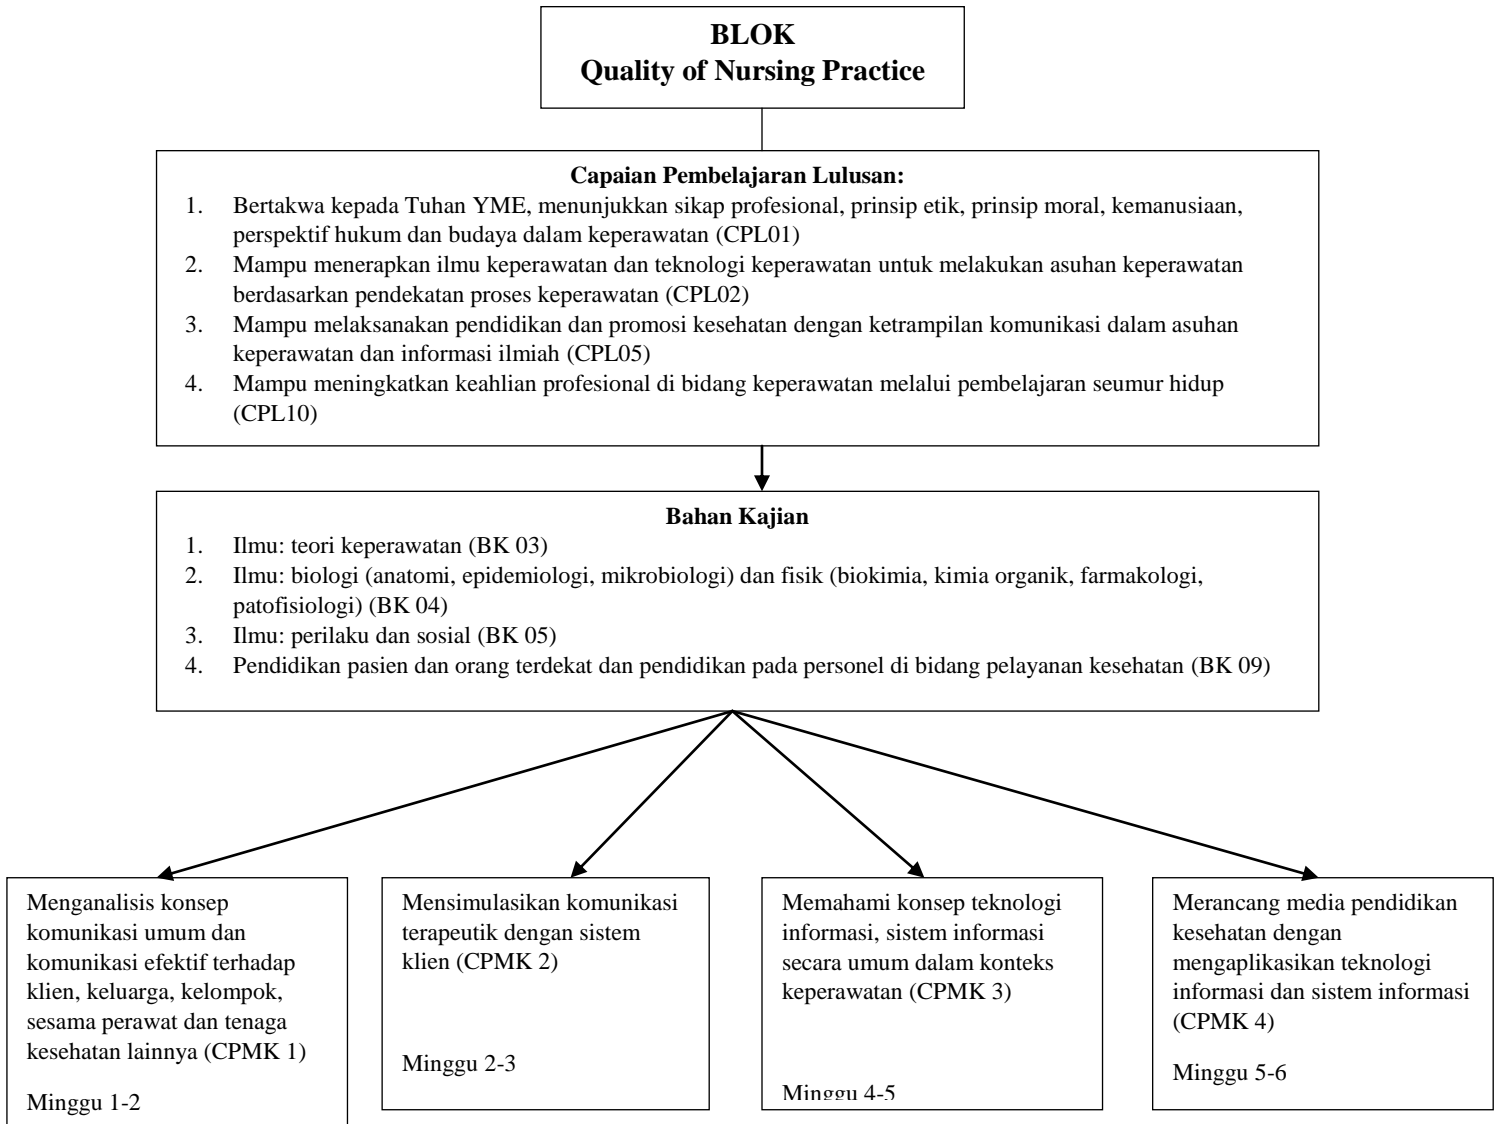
**BLOK**
**Quality of Nursing Practice**

**Capaian Pembelajaran Lulusan:**

1. Bertakwa kepada Tuhan YME, menunjukkan sikap profesional, prinsip etik, prinsip moral, kemanusiaan, perspektif hukum dan budaya dalam keperawatan (CPL01)
2. Mampu menerapkan ilmu keperawatan dan teknologi keperawatan untuk melakukan asuhan keperawatan berdasarkan pendekatan proses keperawatan (CPL02)
3. Mampu melaksanakan pendidikan dan promosi kesehatan dengan ketrampilan komunikasi dalam asuhan keperawatan dan informasi ilmiah (CPL05)
4. Mampu meningkatkan keahlian profesional di bidang keperawatan melalui pembelajaran seumur hidup (CPL10)

**Bahan Kajian**

1. Ilmu: teori keperawatan (BK 03)
2. Ilmu: biologi (anatomi, epidemiologi, mikrobiologi) dan fisik (biokimia, kimia organik, farmakologi, patofisiologi) (BK 04)
3. Ilmu: perilaku dan sosial (BK 05)
4. Pendidikan pasien dan orang terdekat dan pendidikan pada personel di bidang pelayanan kesehatan (BK 09)

Menganalisis konsep komunikasi umum dan komunikasi efektif terhadap klien, keluarga, kelompok, sesama perawat dan tenaga kesehatan lainnya (CPMK 1)

Minggu 1-2

Mensimulasikan komunikasi terapeutik dengan sistem klien (CPMK 2)

Minggu 2-3

Memahami konsep teknologi informasi, sistem informasi secara umum dalam konteks keperawatan (CPMK 3)

Minggu 4-5

Merancang media pendidikan kesehatan dengan mengaplikasikan teknologi informasi dan sistem informasi (CPMK 4)

Minggu 5-6